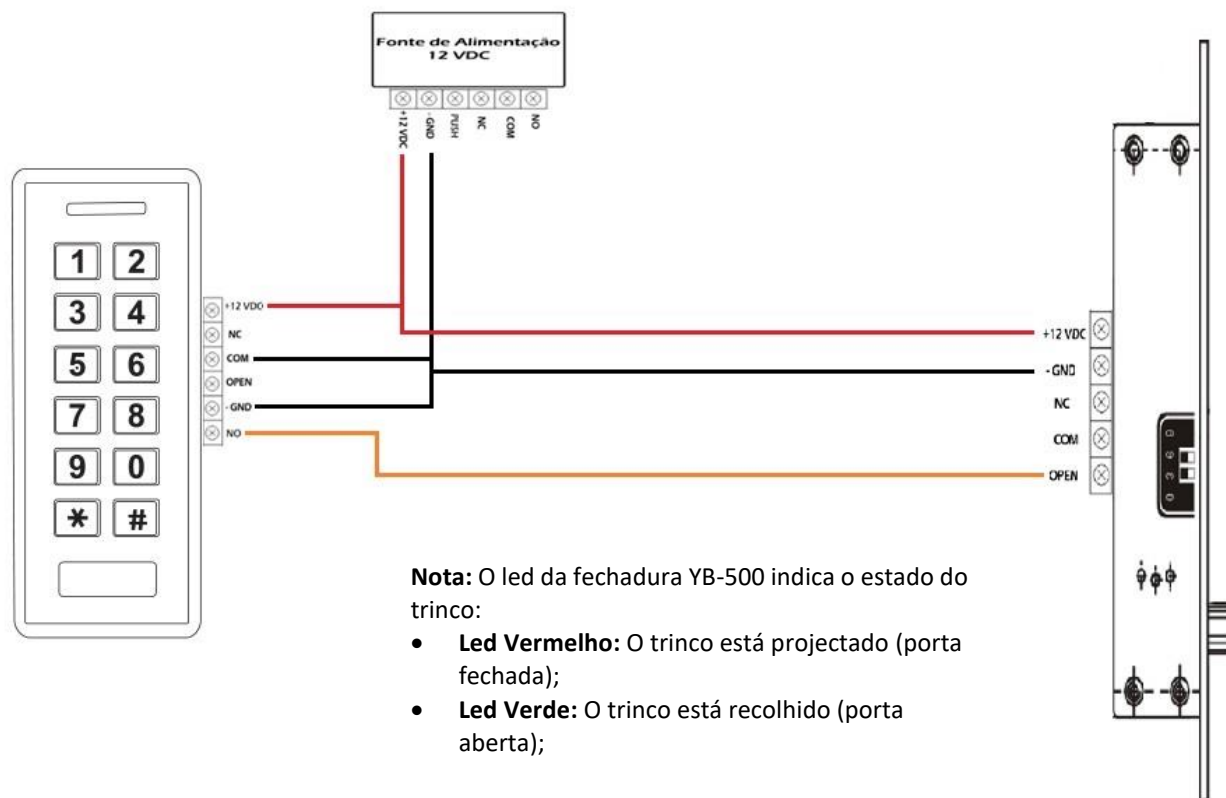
Fonte de Alimentação
12 VDC

+12 VDC
- GND
PUSH
NC
COM
NO

1 2
3 4
5 6
7 8
9 0
* #

+12 VDC
NC
COM
OPEN
- GND
NO

+12 VDC
- GND
NC
COM
OPEN

**Nota:** O led da fechadura YB-500 indica o estado do trinco:

- **Led Vermelho:** O trinco está projectado (porta fechada);
- **Led Verde:** O trinco está recolhido (porta aberta);